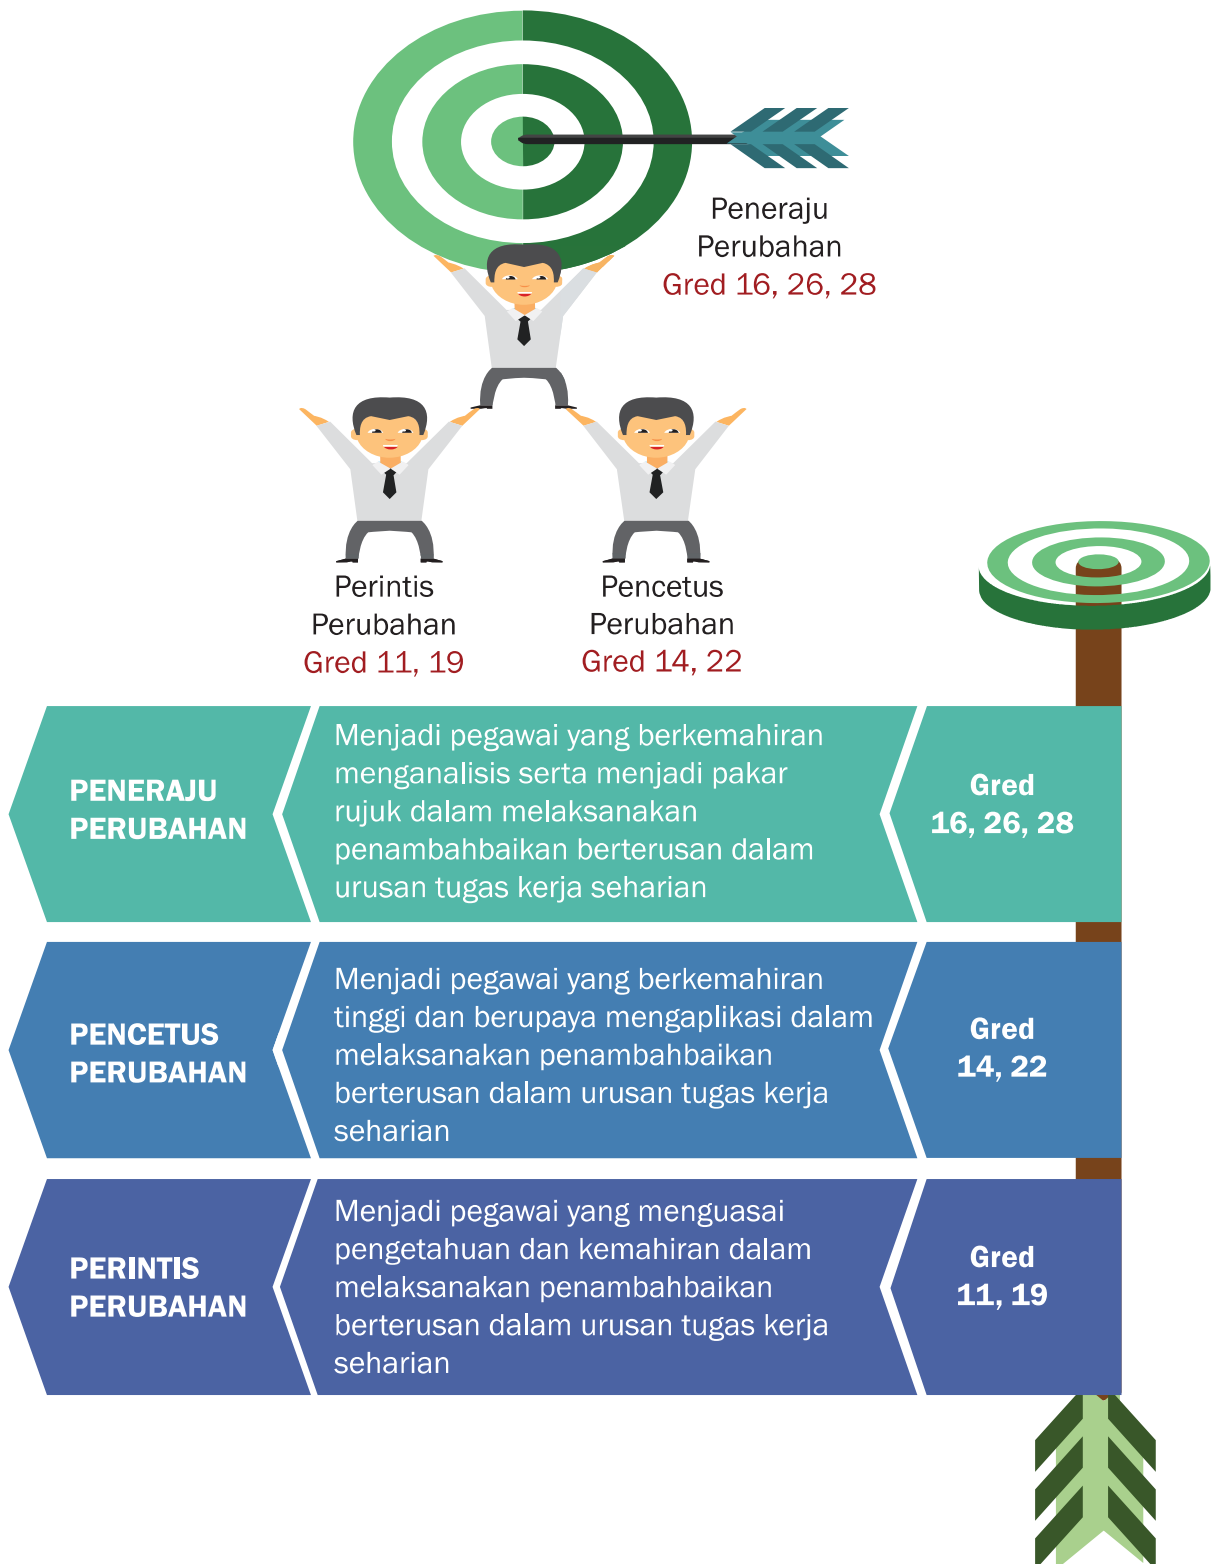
Peneraju Perubahan
Gred 16, 26, 28

Perintis Perubahan
Gred 11, 19

Pencetus Perubahan
Gred 14, 22

PENERAJU PERUBAHAN

Menjadi pegawai yang berkemahiran menganalisis serta menjadi pakar rujuk dalam melaksanakan penambahbaikan berterusan dalam urusan tugas kerja seharian

Gred 16, 26, 28

PENCETUS PERUBAHAN

Menjadi pegawai yang berkemahiran tinggi dan berupaya mengaplikasi dalam melaksanakan penambahbaikan berterusan dalam urusan tugas kerja seharian

Gred 14, 22

PERINTIS PERUBAHAN

Menjadi pegawai yang menguasai pengetahuan dan kemahiran dalam melaksanakan penambahbaikan berterusan dalam urusan tugas kerja seharian

Gred 11, 19